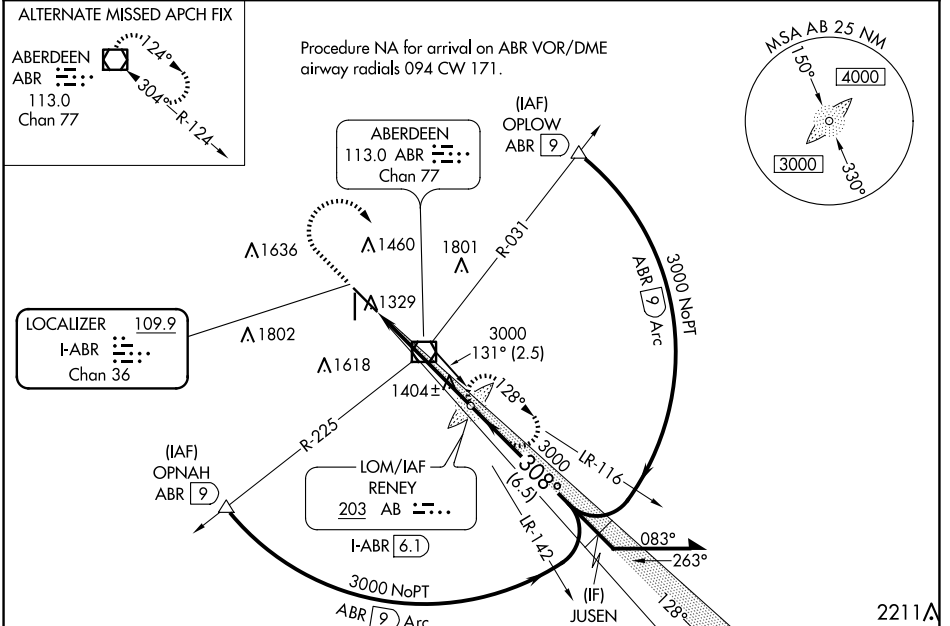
ALTERNATE MISSED APCH FIX

ABERDEEN
ABR
113.0
Chan 77
124°
304°
R-124

Procedure NA for arrival on ABR VOR/DME airway radials 094 CW 171.

MSA AB 25 NM
150°
4000
3000
330°

(IAF)
OPLOW
ABR 9

ABERDEEN
113.0 ABR
Chan 77

1636
1460
1801
R-031

3000 NoPT
ABR 9 Arc

1329

LOCALIZER 109.9
I-ABR
Chan 36

1802
1618
3000
131° (2.5)
1404±
128°
3000
LR-116
308°
(6.5)

R-225

(IAF)
OPNAH
ABR 9

LOM/IAF
RENEY
203 AB

I-ABR 6.1

LR-142
083°
263°

3000 NoPT
ABR 9 Arc

(IF)
JUSEN
128°

2211